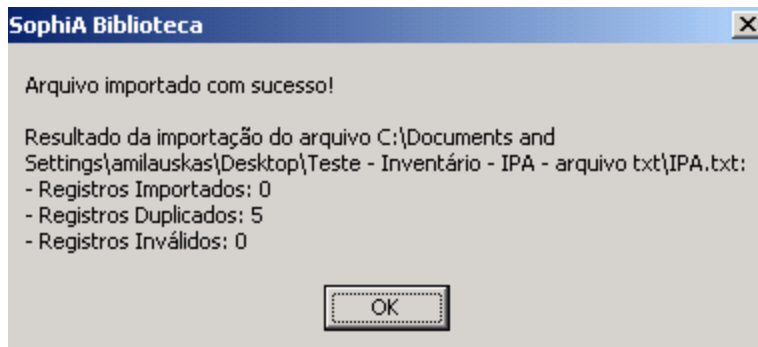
SophiA Biblioteca

×

Arquivo importado com sucesso!

Resultado da importação do arquivo C:\Documents and Settings\amilauskas\Desktop\Teste - Inventário - IPA - arquivo txt\IPA.txt:
- Registros Importados: 0
- Registros Duplicados: 5
- Registros Inválidos: 0

OK